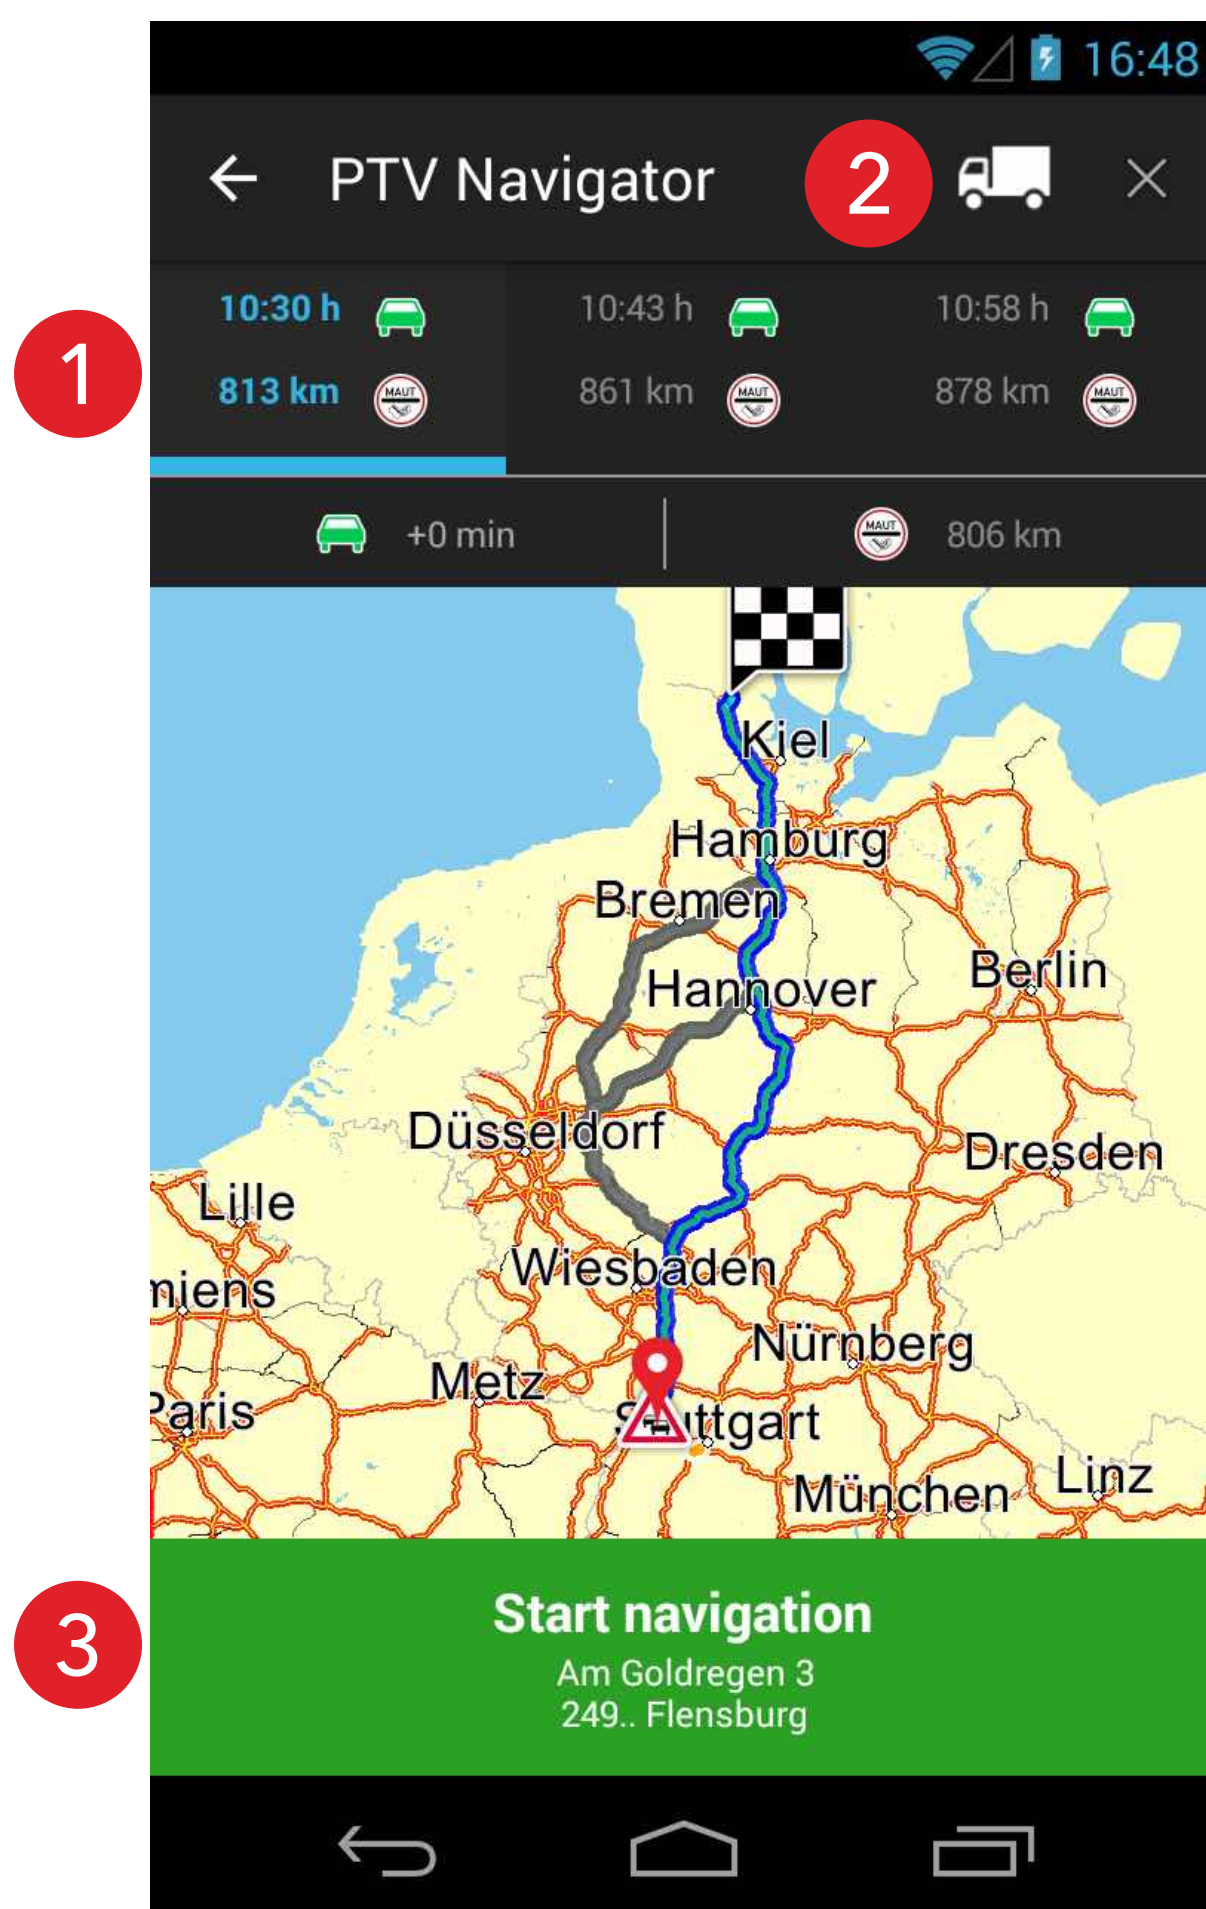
16:48

PTV Navigator

2

1

10:30 h
813 km
MAUT

10:43 h
861 km
MAUT

10:58 h
878 km
MAUT

+0 min

MAUT
806 km

Kiel
Hamburg
Bremen
Hannover
Berlin
Düsseldorf
Dresden
Lille
miens
Wiesbaden
Nürnberg
Metz
Paris
S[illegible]ttgart
München
Linz

3

Start navigation
Am Goldregen 3
249.. Flensburg